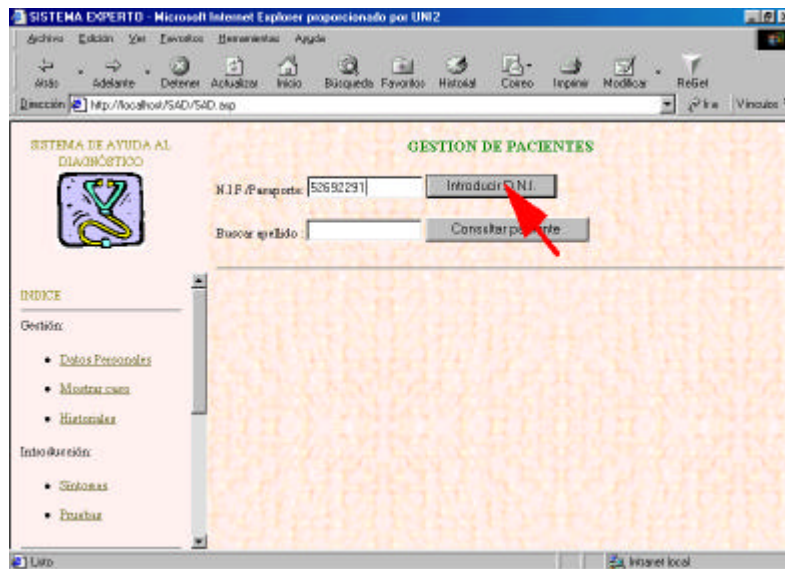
SISTEMA EXPERTO - Microsoft Internet Explorer proporcionado por UNI2

Archivo Edición Ver Favoritos Herramientas Ayuda

Atrás Adelante Detener Actualizar Inicio Búsqueda Favoritos Historial Correo Imprimir Modificar RealGet

Dirección http://localhost/SAD/SAD.asp Ir a Vínculos

SISTEMA DE AYUDA AL DIAGNÓSTICO

GESTION DE PACIENTES

N.I.F./Pasaporte: 52692291 Introducir D.N.I.

Buscar apellido: Consultar paciente

INDICE

Gestión:

• Datos Personales
• Mostrar casos
• Historiales

Introducción:

• Síntomas
• Pruebas

Listo Intranet local